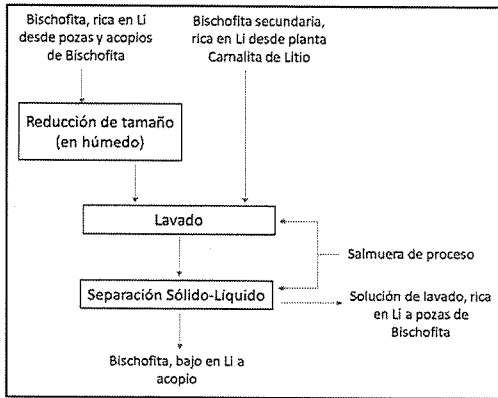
Bischofita, rica en Li desde pozas y acopios de Bischofita

Bischofita secundaria, rica en Li desde planta Carnalita de Litio

Reducción de tamaño (en húmedo)

Lavado

Salmuera de proceso

Separación Sólido-Líquido

Solución de lavado, rica en Li a pozas de Bischofita

Bischofita, bajo en Li a acopio